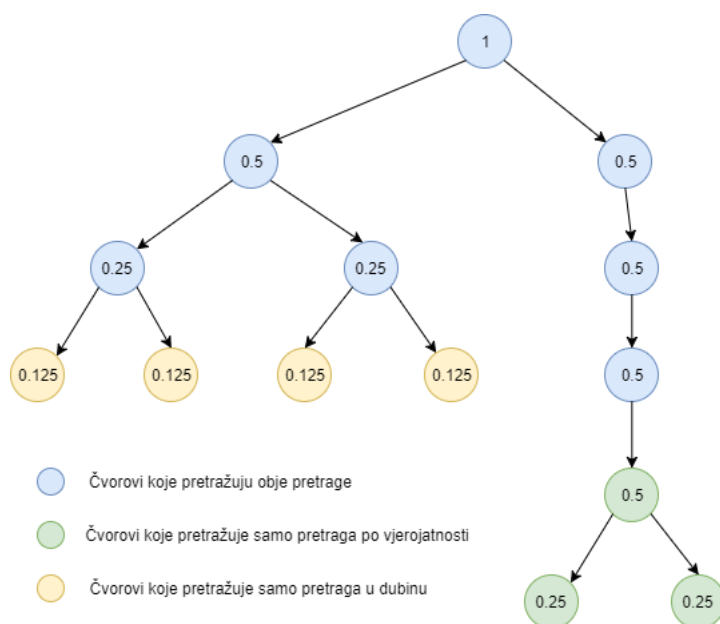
1

0.5

0.5

0.25

0.25

0.5

0.125

0.125

0.125

0.125

0.5

0.5

Čvorovi koje pretražuju obje pretrage

Čvorovi koje pretražuje samo pretraga po vjerojatnosti

Čvorovi koje pretražuje samo pretraga u dubinu

0.25

0.25